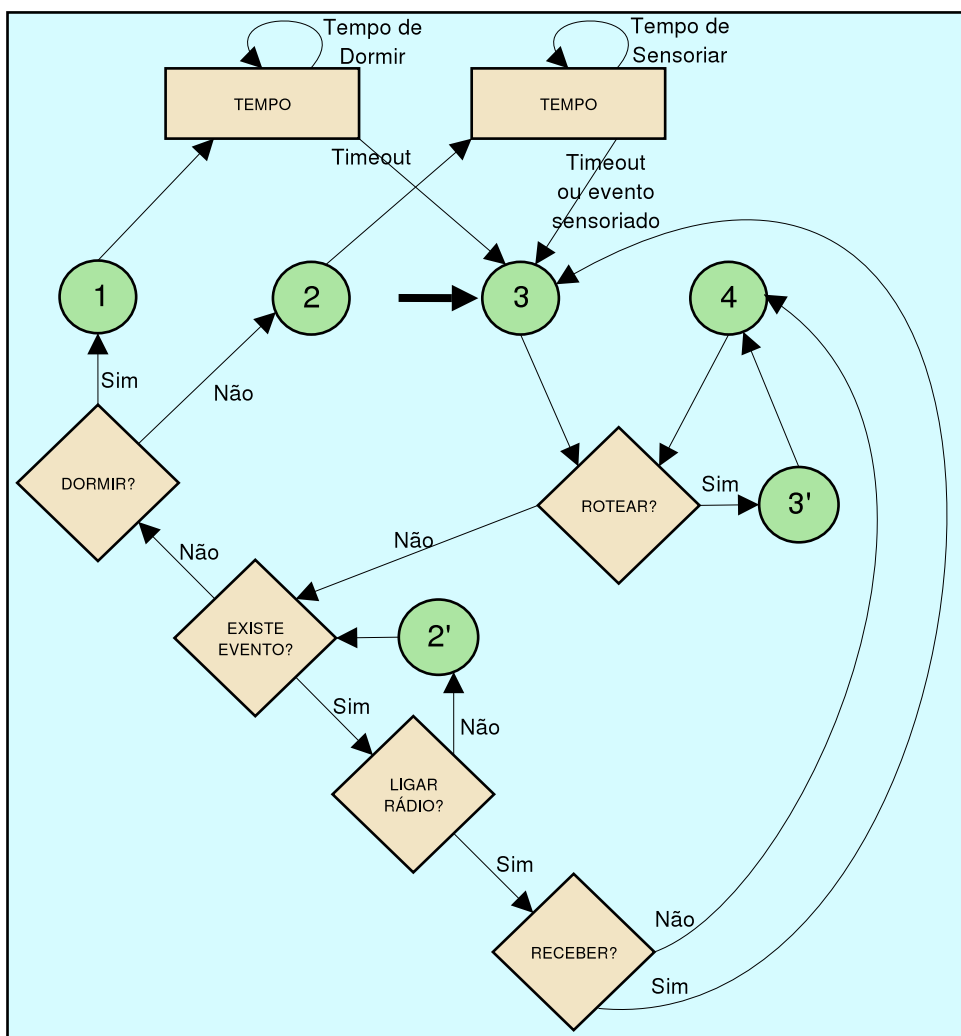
Tempo de Dormir

TEMPO

Tempo de Sensoriar

TEMPO

Timeout

Timeout ou evento sensoriado

1

2

3

4

Sim

Não

DORMIR?

ROTEAR?

Sim

3'

Não

Não

EXISTE EVENTO?

2'

Sim

Não

LIGAR RÁDIO?

Sim

Não

RECEBER?

Sim